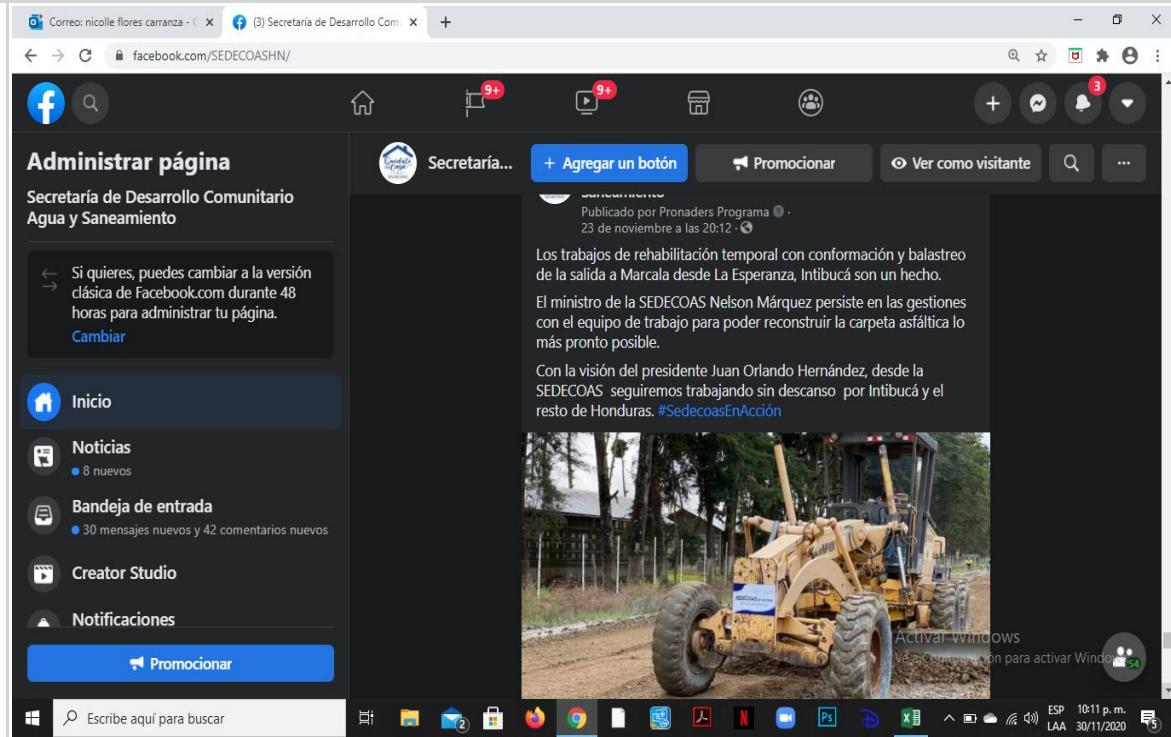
Correo: nicolle flores carranza - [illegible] ×
(3) Secretaría de Desarrollo Com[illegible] ×
+
facebook.com/SEDECOASHN/

9+
9+
3

Administrar página
Secretaría de Desarrollo Comunitario Agua y Saneamiento

Si quieres, puedes cambiar a la versión clásica de Facebook.com durante 48 horas para administrar tu página.
Cambiar

Inicio
Noticias
8 nuevos
Bandeja de entrada
30 mensajes nuevos y 42 comentarios nuevos
Creator Studio
Notificaciones
Promocionar

Secretaría...
+ Agregar un botón
Promocionar
Ver como visitante

Saneamiento
Publicado por Pronaders Programa ·
23 de noviembre a las 20:12 ·

Los trabajos de rehabilitación temporal con conformación y balastreo de la salida a Marcala desde La Esperanza, Intibucá son un hecho.

El ministro de la SEDECOAS Nelson Márquez persiste en las gestiones con el equipo de trabajo para poder reconstruir la carpeta asfáltica lo más pronto posible.

Con la visión del presidente Juan Orlando Hernández, desde la SEDECOAS seguiremos trabajando sin descanso por Intibucá y el resto de Honduras. #SedecoasEnAcción

SEDECOAS

Activar Windows
Ve a Configuración para activar Windows.
54

Escribe aquí para buscar
ESP LAA
10:11 p. m.
30/11/2020
5